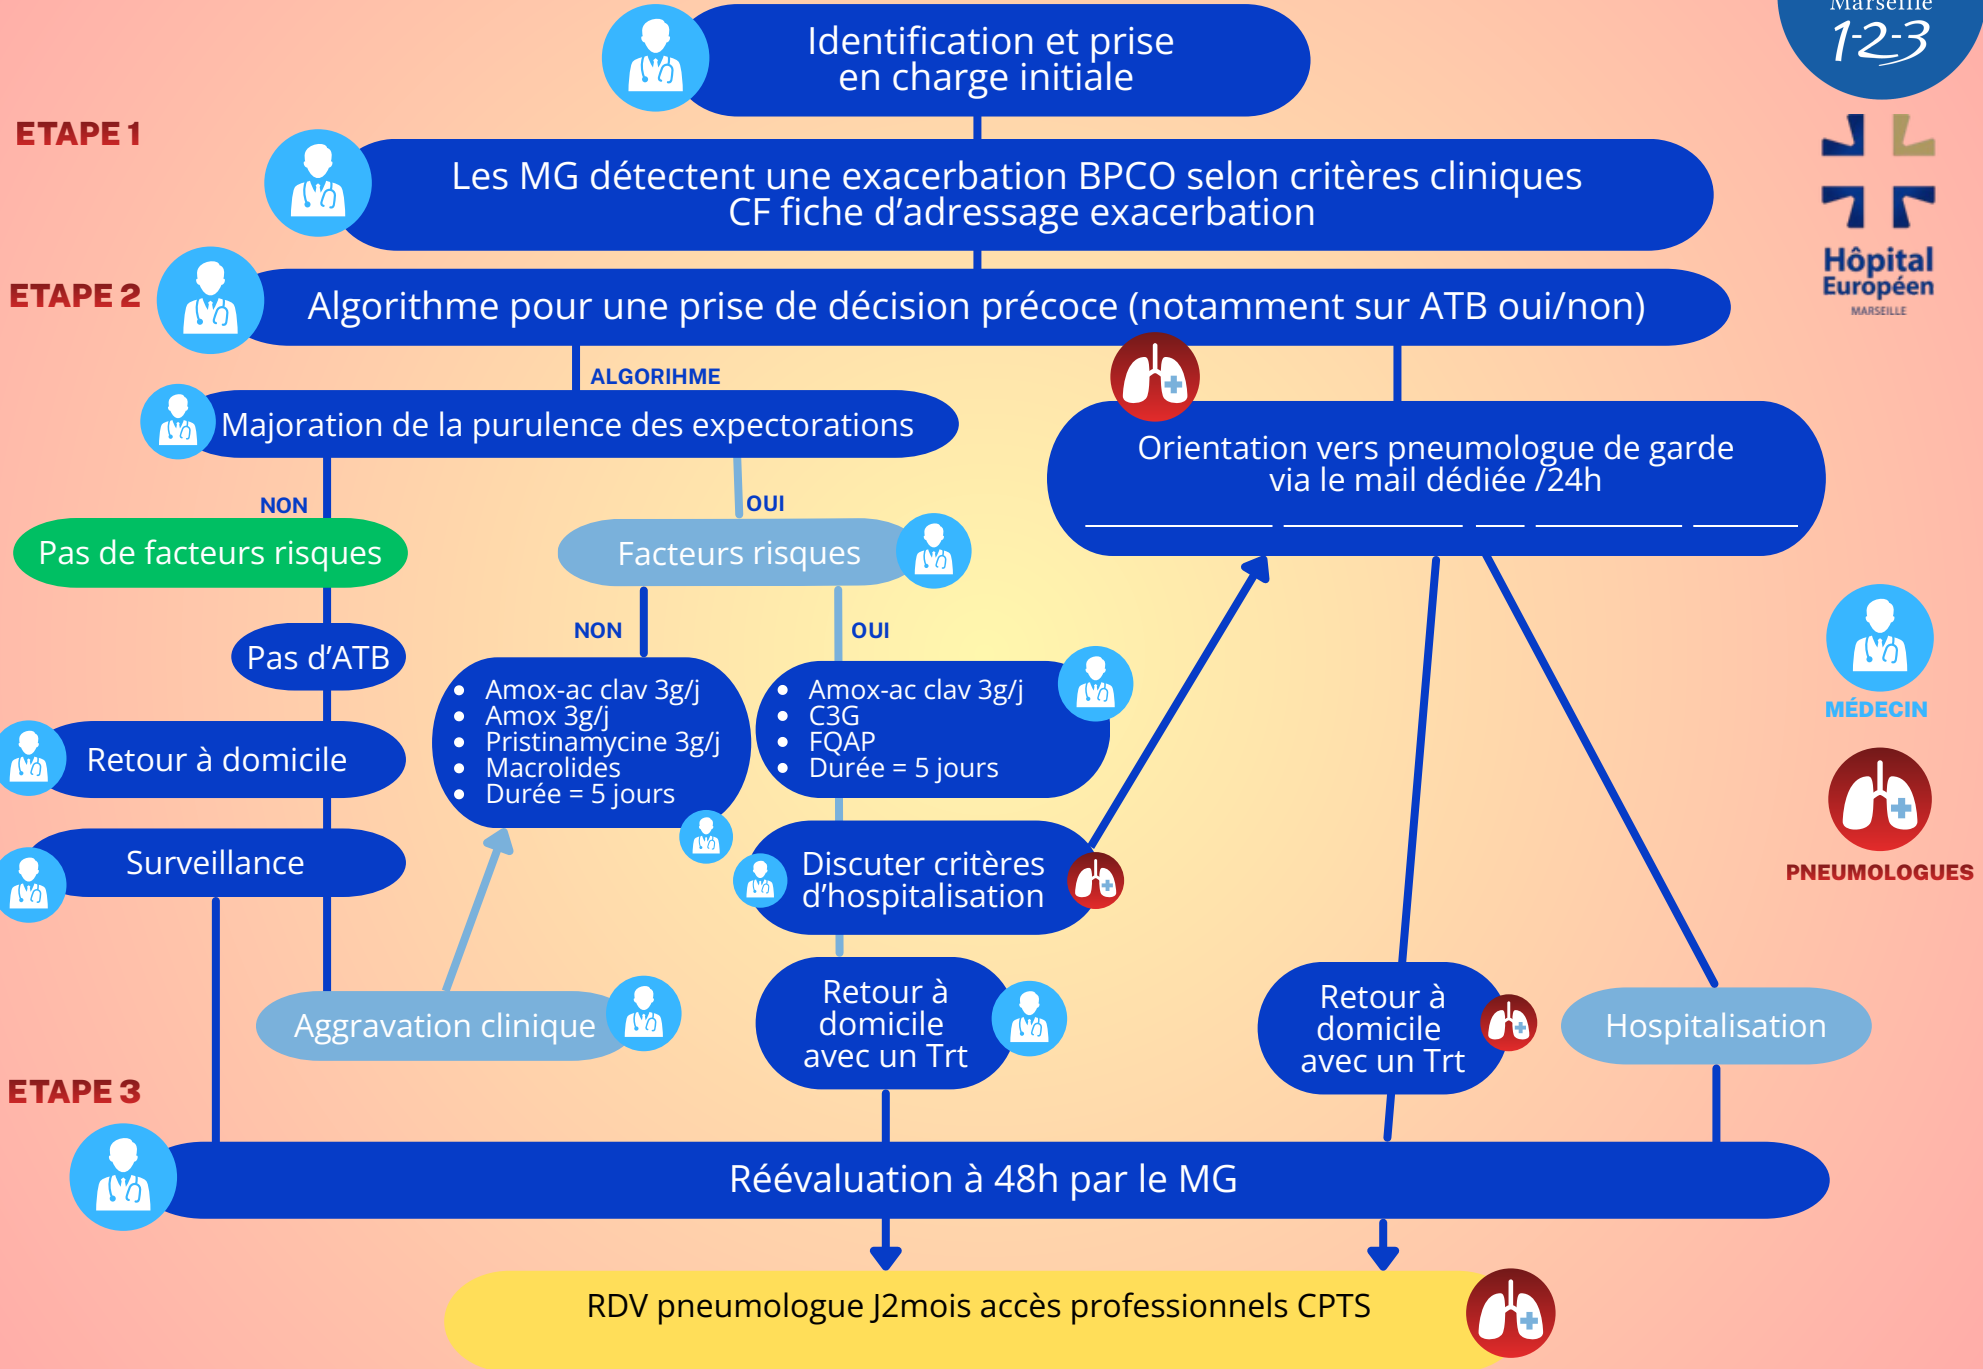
Marseille
1·2·3

Hôpital Européen
MARSEILLE

Identification et prise en charge initiale

ETAPE 1

Les MG détectent une exacerbation BPCO selon critères cliniques
CF fiche d'adressage exacerbation

ETAPE 2

Algorithme pour une prise de décision précoce (notamment sur ATB oui/non)

ALGORIHME

Majoration de la purulence des expectorations

Orientation vers pneumologue de garde via le mail dédiée /24h

NON

OUI

Pas de facteurs risques

Facteurs risques

Pas d'ATB

NON

OUI

- Amox-ac clav 3g/j
- Amox 3g/j
- Pristinamycine 3g/j
- Macrolides
- Durée = 5 jours

- Amox-ac clav 3g/j
- C3G
- FQAP
- Durée = 5 jours

MÉDECIN

Retour à domicile

Surveillance

Discuter critères d'hospitalisation

PNEUMOLOGUES

Aggravation clinique

Retour à domicile avec un Trt

Retour à domicile avec un Trt

Hospitalisation

ETAPE 3

Réévaluation à 48h par le MG

RDV pneumologue J2mois accès professionnels CPTS